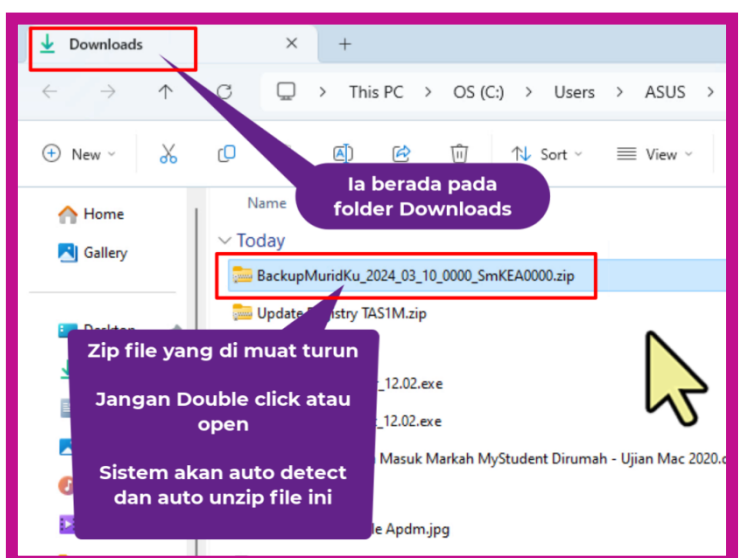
Downloads ×  +

This PC > OS (C:) > Users > ASUS >

New  Sort  View

Ia berada pada folder Downloads

Home
Gallery
Desktop

Name

Today

BackupMuridKu_2024_03_10_0000_SmKEA0000.zip

Update Registry TAS1M.zip

Zip file yang di muat turun

Jangan Double click atau open

Sistem akan auto detect dan auto unzip file ini

_12.02.exe
_12.02.exe
Masuk Markah MyStudent Dirumah - Ujian Mac 2020.
le Apdm.jpg